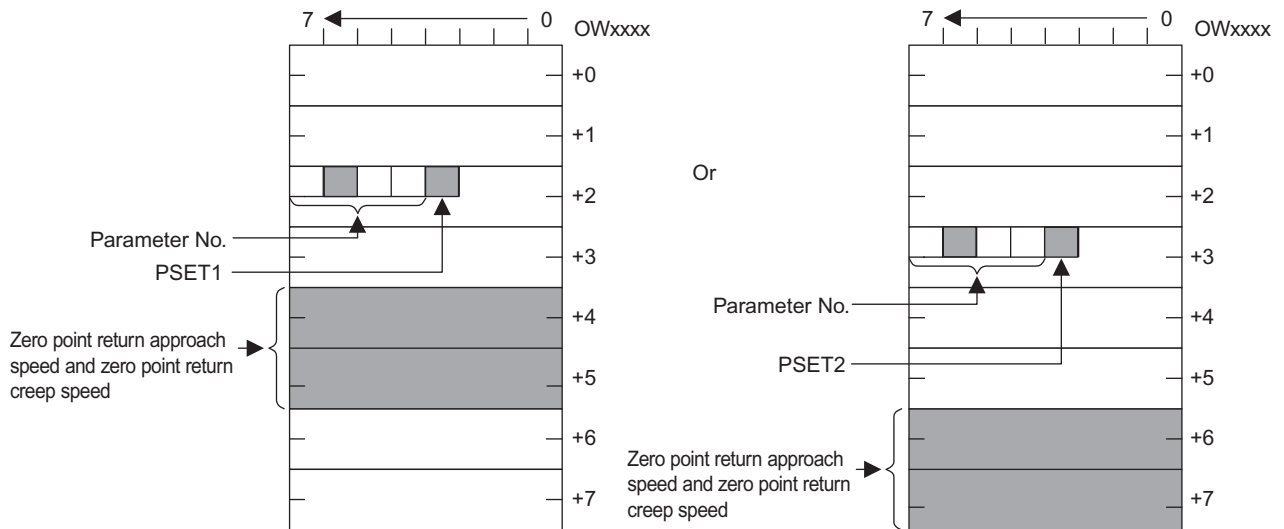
7 0 OWxxxx

+0

+1

+2

Parameter No.

+3

PSET1

+4

Zero point return approach speed and zero point return creep speed

+5

+6

+7

Or

7 0 OWxxxx

+0

+1

+2

+3

Parameter No.

+4

PSET2

+5

+6

Zero point return approach speed and zero point return creep speed

+7